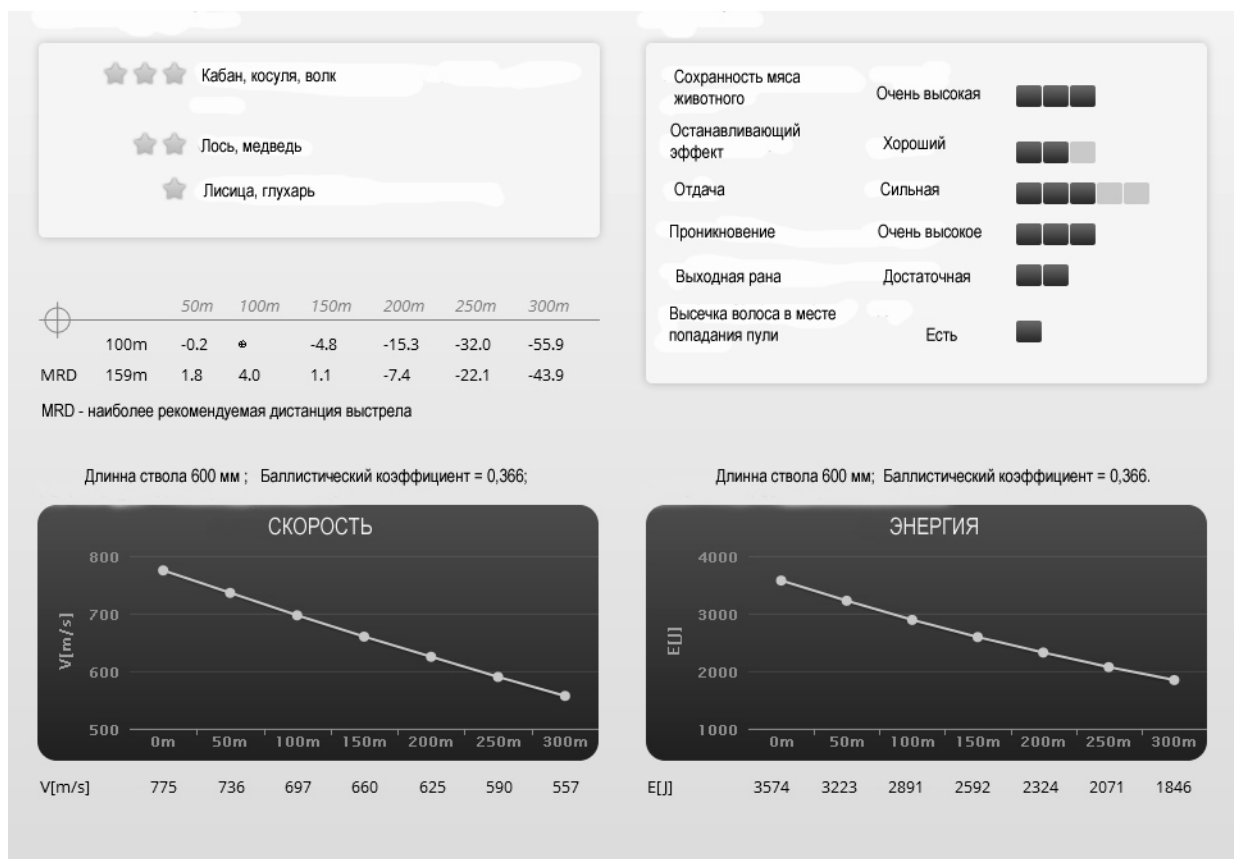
Кабан, косуля, волк

Лось, медведь

Лисица, глухарь

| | | 50m | 100m | 150m | 200m | 250m | 300m |
|---|---|---|---|---|---|---|---|
| | 100m | -0.2 | ⊕ | -4.8 | -15.3 | -32.0 | -55.9 |
| MRD | 159m | 1.8 | 4.0 | 1.1 | -7.4 | -22.1 | -43.9 |

MRD - наиболее рекомендуемая дистанция выстрела

| | | |
|---|---|---|
| Сохранность мяса животного | Очень высокая | |
| Останавливающий эффект | Хороший | |
| Отдача | Сильная | |
| Проникновение | Очень высокое | |
| Выходная рана | Достаточная | |
| Высечка волоса в месте попадания пули | Есть | |

Длинна ствола 600 мм ; Баллистический коэффициент = 0,366;

СКОРОСТЬ

800
700
600
500
V[m/s]
0m 50m 100m 150m 200m 250m 300m

| V[m/s] | 775 | 736 | 697 | 660 | 625 | 590 | 557 |
|---|---|---|---|---|---|---|---|

Длинна ствола 600 мм; Баллистический коэффициент = 0,366.

ЭНЕРГИЯ

4000
3000
2000
1000
E[J]
0m 50m 100m 150m 200m 250m 300m

| E[J] | 3574 | 3223 | 2891 | 2592 | 2324 | 2071 | 1846 |
|---|---|---|---|---|---|---|---|